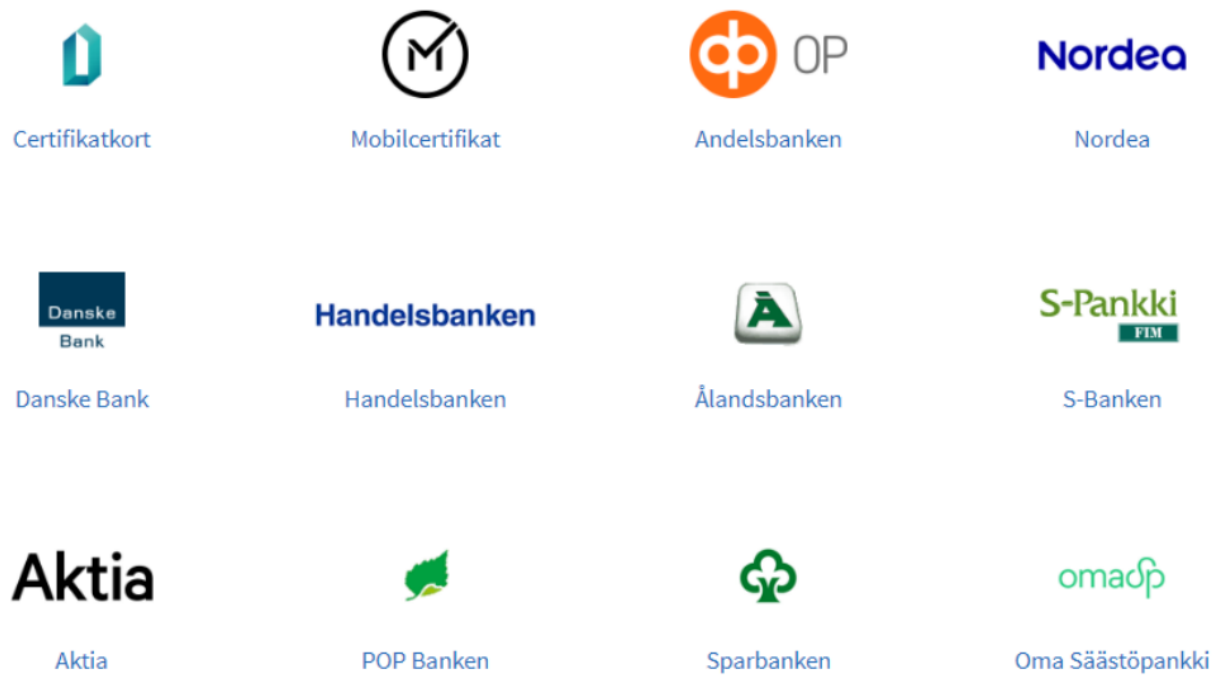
Certifikatkort

M

Mobilcertifikat

OP

Andelsbanken

Nordea

Nordea

Danske Bank

Danske Bank

Handelsbanken

Handelsbanken

Å

Ålandsbanken

S-Pankki FIM

S-Banken

Aktia

Aktia

POP Banken

Sparbanken

omasp

Oma Säästöpankki